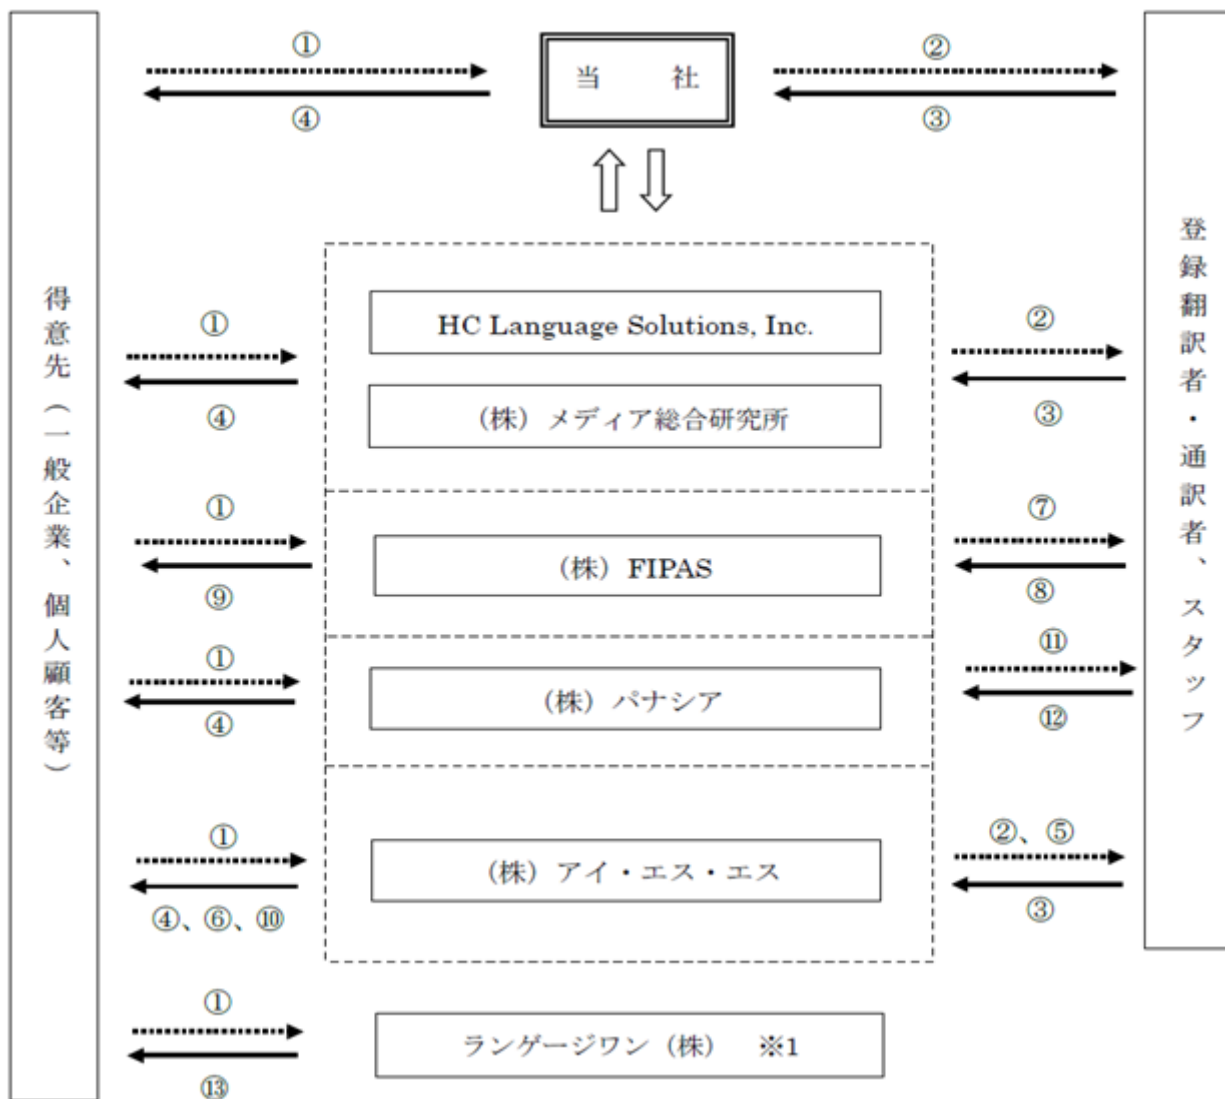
得意先（一般企業、個人顧客等）

①
④
当　社
②
③

登録翻訳者・通訳者、スタッフ

①
④
HC Language Solutions, Inc.
（株）メディア総合研究所
②
③

①
⑨
（株）FIPAS
⑦
⑧

①
④
（株）パナシア
⑪
⑫

①
④、⑥、⑩
（株）アイ・エス・エス
②、⑤
③

①
⑬
ランゲージワン（株）　※1